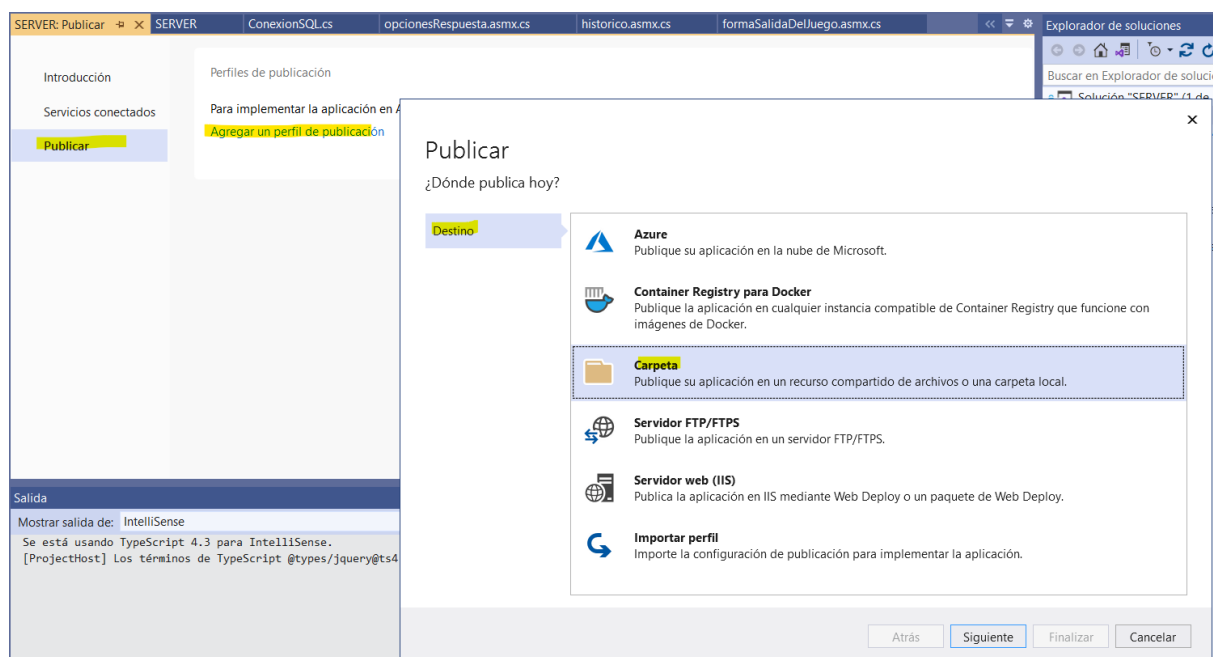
SERVER: Publicar ✕ SERVER ConexionSQL.cs opcionesRespuesta.asmx.cs historico.asmx.cs formaSalidaDelJuego.asmx.cs

Explorador de soluciones

Buscar en Explorador de solucio

Solución "SERVER" (1 de

Introducción

Servicios conectados

Publicar

Perfiles de publicación

Para implementar la aplicación en A

Agregar un perfil de publicación

Salida

Mostrar salida de: IntelliSense

Se está usando TypeScript 4.3 para IntelliSense.
[ProjectHost] Los términos de TypeScript @types/jquery@ts4

×

Publicar

¿Dónde publica hoy?

Destino

Azure
Publique su aplicación en la nube de Microsoft.

Container Registry para Docker
Publique la aplicación en cualquier instancia compatible de Container Registry que funcione con imágenes de Docker.

Carpeta
Publique su aplicación en un recurso compartido de archivos o una carpeta local.

Servidor FTP/FTPS
Publique la aplicación en un servidor FTP/FTPS.

Servidor web (IIS)
Publica la aplicación en IIS mediante Web Deploy o un paquete de Web Deploy.

Importar perfil
Importe la configuración de publicación para implementar la aplicación.

Atrás Siguiente Finalizar Cancelar